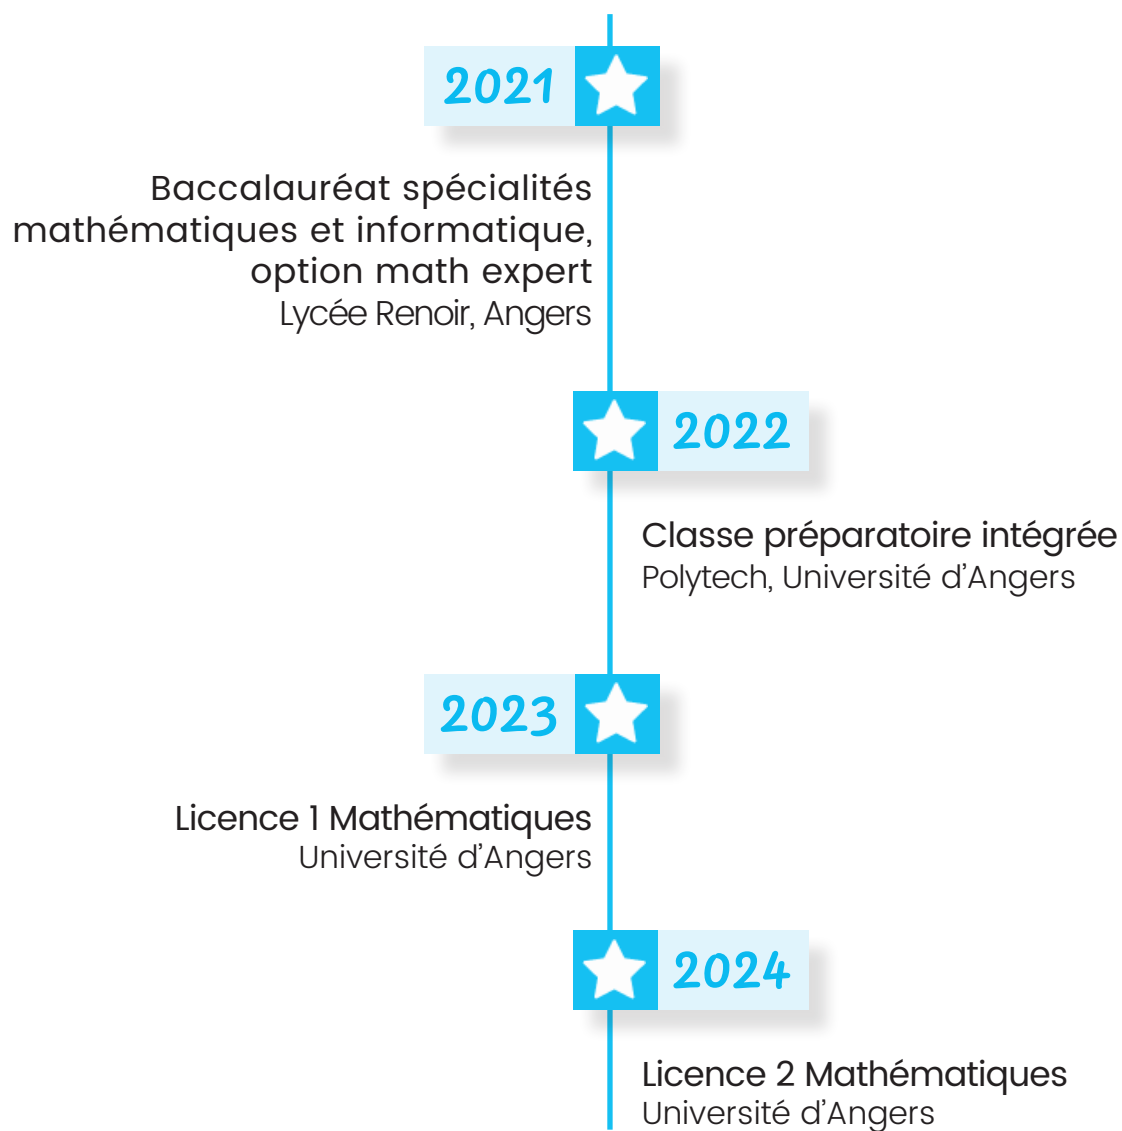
2021

Baccalauréat spécialités mathématiques et informatique, option math expert
Lycée Renoir, Angers

2022

Classe préparatoire intégrée
Polytech, Université d'Angers

2023

Licence 1 Mathématiques
Université d'Angers

2024

Licence 2 Mathématiques
Université d'Angers